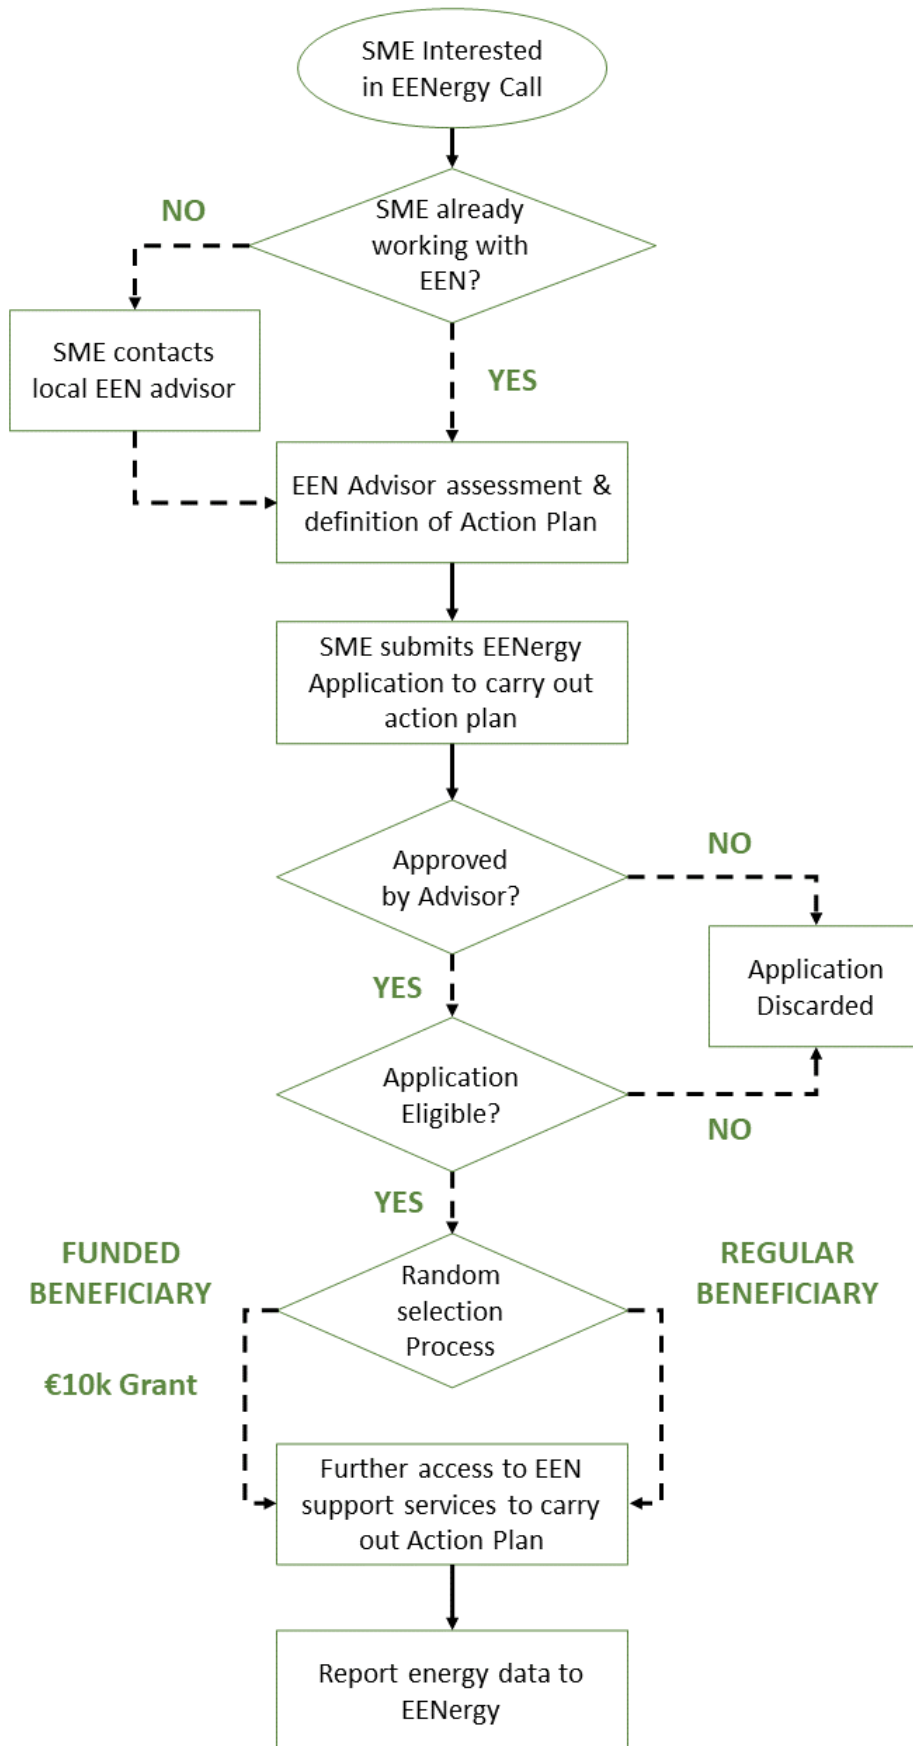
SME Interested in EENergy Call

NO

SME already working with EEN?

SME contacts local EEN advisor

YES

EEN Advisor assessment & definition of Action Plan

SME submits EENergy Application to carry out action plan

NO

Approved by Advisor?

Application Discarded

YES

Application Eligible?

NO

YES

FUNDED BENEFICIARY

€10k Grant

Random selection Process

REGULAR BENEFICIARY

Further access to EEN support services to carry out Action Plan

Report energy data to EENergy